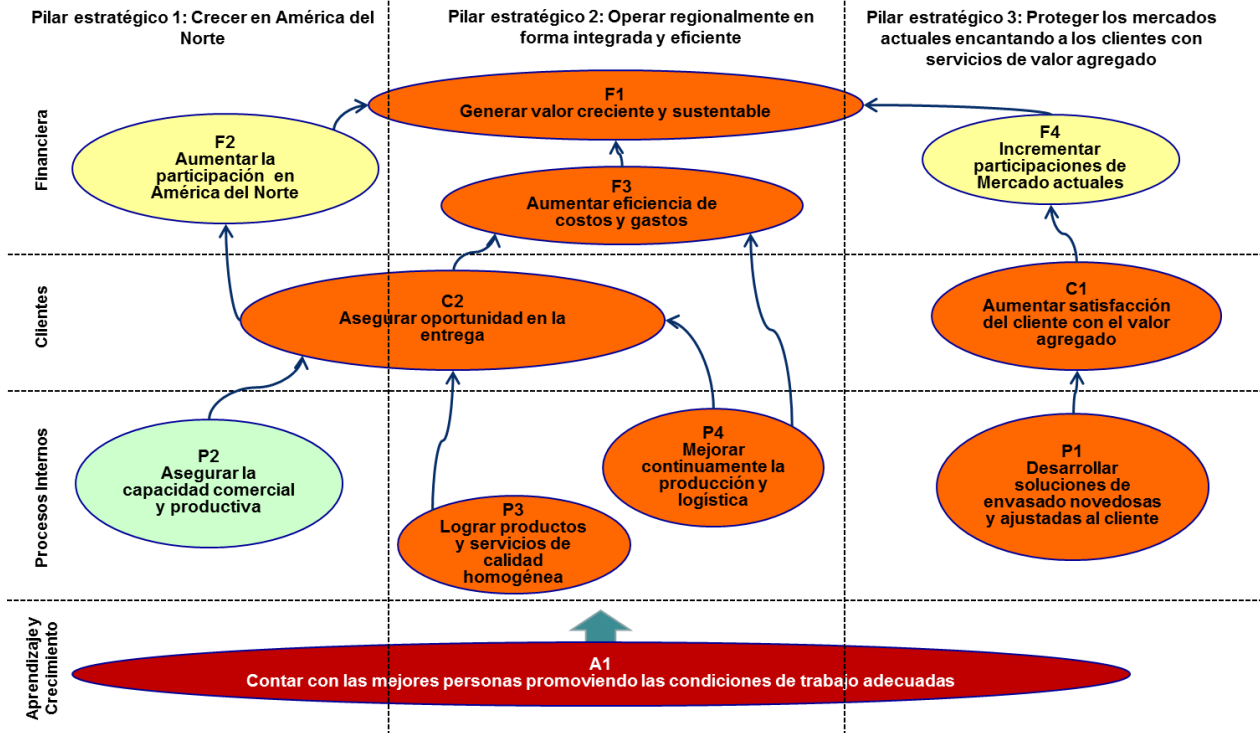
Pilar estratégico 1: Crecer en América del Norte

Pilar estratégico 2: Operar regionalmente en forma integrada y eficiente

Pilar estratégico 3: Proteger los mercados actuales encantando a los clientes con servicios de valor agregado

Financiera

F1
Generar valor creciente y sustentable

F2
Aumentar la participación en América del Norte

F3
Aumentar eficiencia de costos y gastos

F4
Incrementar participaciones de Mercado actuales

Clientes

C2
Asegurar oportunidad en la entrega

C1
Aumentar satisfacción del cliente con el valor agregado

Procesos Internos

P2
Asegurar la capacidad comercial y productiva

P4
Mejorar continuamente la producción y logística

P3
Lograr productos y servicios de calidad homogénea

P1
Desarrollar soluciones de envasado novedosas y ajustadas al cliente

Aprendizaje y Crecimiento

A1
Contar con las mejores personas promoviendo las condiciones de trabajo adecuadas